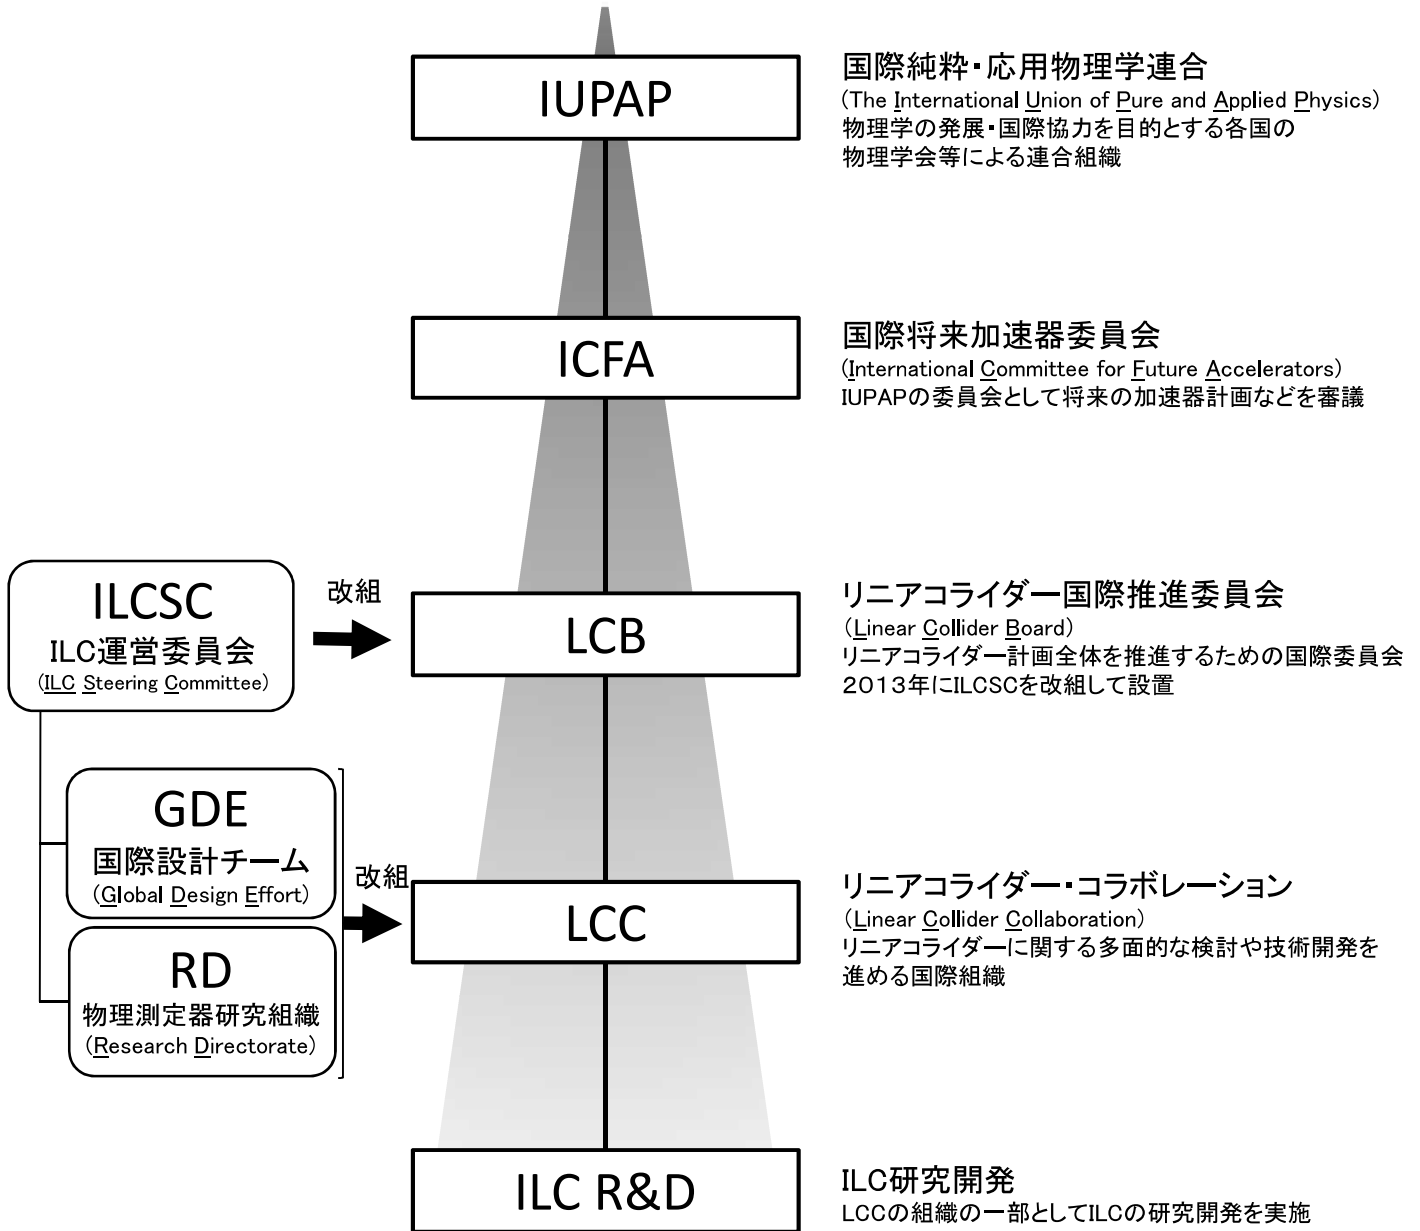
IUPAP

国際純粋・応用物理学連合
(The International Union of Pure and Applied Physics)
物理学の発展・国際協力を目的とする各国の物理学会等による連合組織

ICFA

国際将来加速器委員会
(International Committee for Future Accelerators)
IUPAPの委員会として将来の加速器計画などを審議

ILCSC
ILC運営委員会
(ILC Steering Committee)

改組

LCB

リニアコライダー国際推進委員会
(Linear Collider Board)
リニアコライダー計画全体を推進するための国際委員会
2013年にILCSCを改組して設置

GDE
国際設計チーム
(Global Design Effort)

RD
物理測定器研究組織
(Research Directorate)

改組

LCC

リニアコライダー・コラボレーション
(Linear Collider Collaboration)
リニアコライダーに関する多面的な検討や技術開発を進める国際組織

ILC R&D

ILC研究開発
LCCの組織の一部としてILCの研究開発を実施